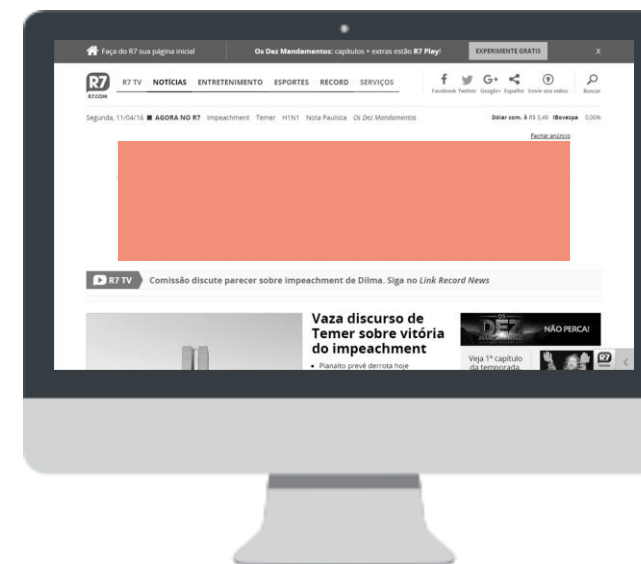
Faça do R7 sua página inicial

Os Dez Mandamentos: capítulos + extras estão R7 Play!

EXPERIMENTE GRÁTIS

X

R7
R7.COM

R7 TV NOTÍCIAS ENTRETENIMENTO ESPORTES RECORD SERVIÇOS

Facebook Twitter Google+ Espalhe Envie seu vídeo Buscar

Segunda, 11/04/16 ■ AGORA NO R7 Impeachment Temer H1N1 Nota Paulista Os Dez Mandamentos

Dólar com. $ R$ 3,49 iBovespa 0,00%

Fechar anúncio

R7 TV Comissão discute parecer sobre impeachment de Dilma. Siga no Link Record News

Vaza discurso de Temer sobre vitória do impeachment

• Planalto prevê derrota hoje

OS DEZ MANDAMENTOS NÃO PERCA!

Veja 1º capítulo da temporada

R7